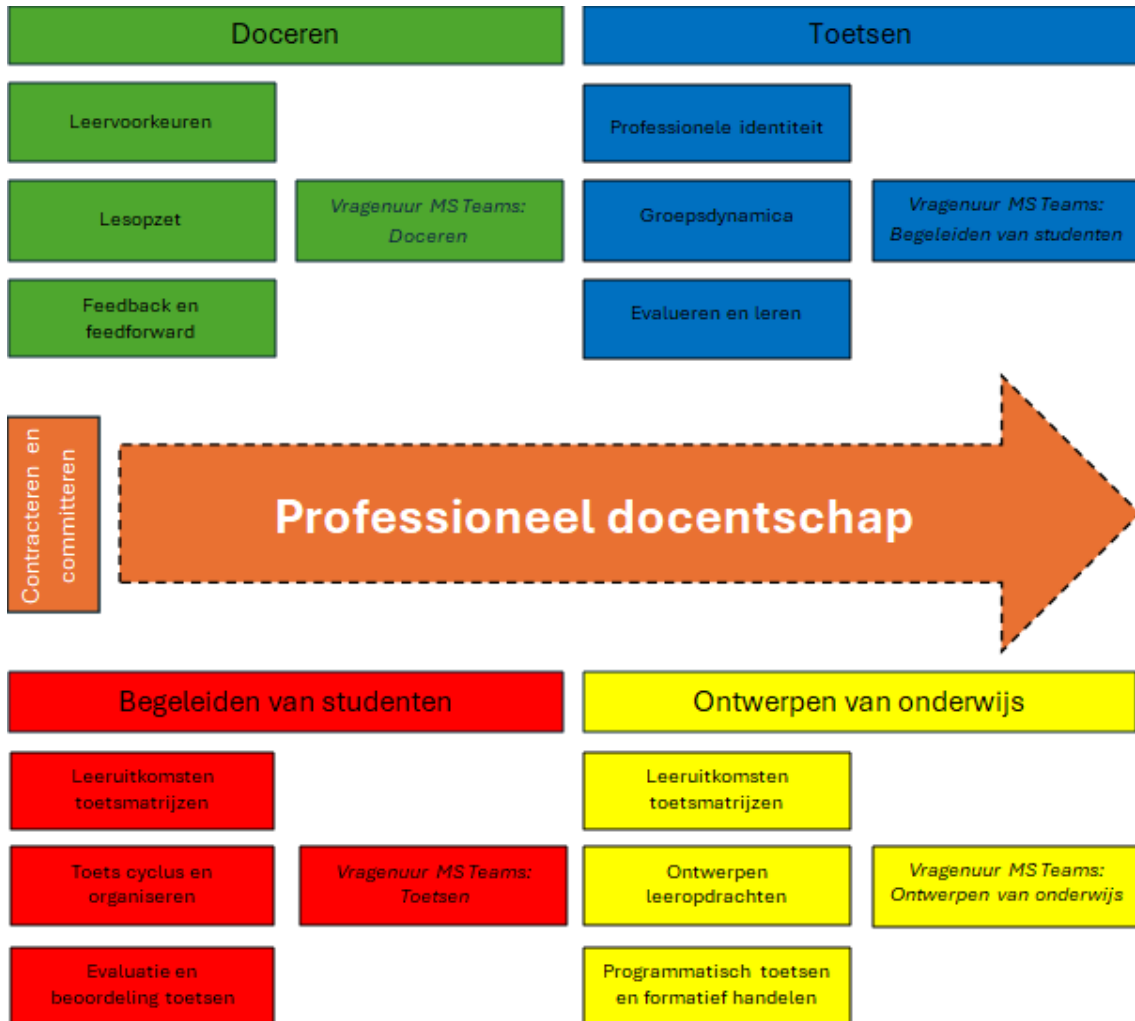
Doceren

Leervoorkeuren

Lesopzet

*Vragenuur MS Teams: Doceren*

Feedback en feedforward

Toetsen

Professionele identiteit

Groepsdynamica

*Vragenuur MS Teams: Begeleiden van studenten*

Evalueren en leren

Contracteren en committeren

Professioneel docentschap

Begeleiden van studenten

Leeruitkomsten toetsmatrijzen

Toets cyclus en organiseren

*Vragenuur MS Teams: Toetsen*

Evaluatie en beoordeling toetsen

Ontwerpen van onderwijs

Leeruitkomsten toetsmatrijzen

Ontwerpen leeropdrachten

*Vragenuur MS Teams: Ontwerpen van onderwijs*

Programmatisch toetsen en formatief handelen